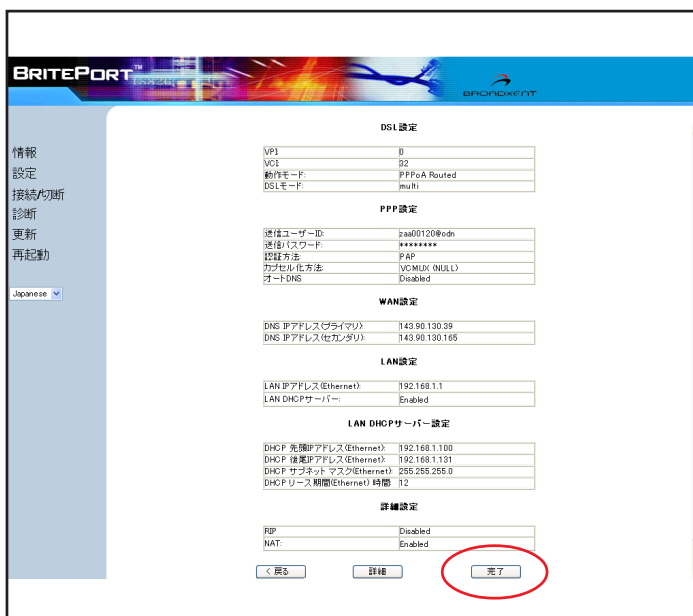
BRITEPORT™

BROADXENT

情報
設定
接続/切断
診断
更新
再起動

Japanese

DSL設定

| | |
|---|---|
| VPI | 0 |
| VCI | 32 |
| 動作モード: | PPPoA Routed |
| DSLモード: | multi |

PPP設定

| | |
|---|---|
| 送信ユーザーID: | zaa00120@odn |
| 送信パスワード: | ******** |
| 認証方法 | PAP |
| カプセル化方法 | VCMUX (NULL) |
| オートDNS | Disabled |

WAN設定

| | |
|---|---|
| DNS IPアドレス(プライマリ) | 143.90.130.39 |
| DNS IPアドレス(セカンダリ) | 143.90.130.165 |

LAN設定

| | |
|---|---|
| LAN IPアドレス(Ethernet): | 192.168.1.1 |
| LAN DHCPサーバー: | Enabled |

LAN DHCPサーバー設定

| | |
|---|---|
| DHCP 先頭IPアドレス(Ethernet): | 192.168.1.100 |
| DHCP 後尾IPアドレス(Ethernet): | 192.168.1.131 |
| DHCP サブネット マスク(Ethernet): | 255.255.255.0 |
| DHCPリース期間(Ethernet) 時間 | 12 |

詳細設定

| | |
|---|---|
| RIP | Disabled |
| NAT: | Enabled |

< 戻る　詳細　完了